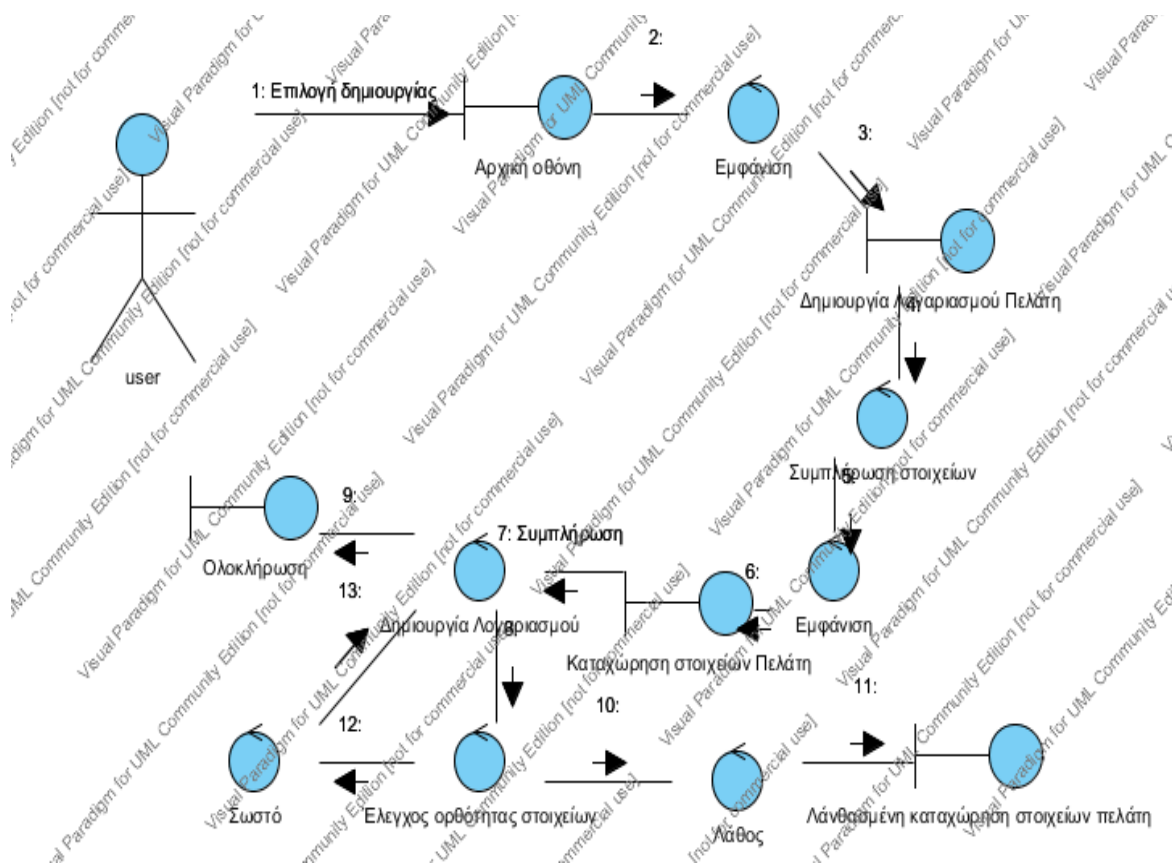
1: Επιλογή δημιουργίας

2:

Αρχική οθόνη

Εμφάνιση

3:

Δημιουργία Λογαριασμού Πελάτη

4:

Συμπλήρωση στοιχείων

5:

user

9:

7: Συμπλήρωση

Ολοκλήρωση

6:

Εμφάνιση

13:

Δημιουργία Λογαριασμού

8:

Καταχώρηση στοιχείων Πελάτη

11:

10:

12:

Σωστό

Ελεγχος ορθότητας στοιχείων

Λάθος

Λάνθασμένη καταχώρηση στοιχείων πελάτη

Visual Paradigm for UML Community Edition [not for commercial use]